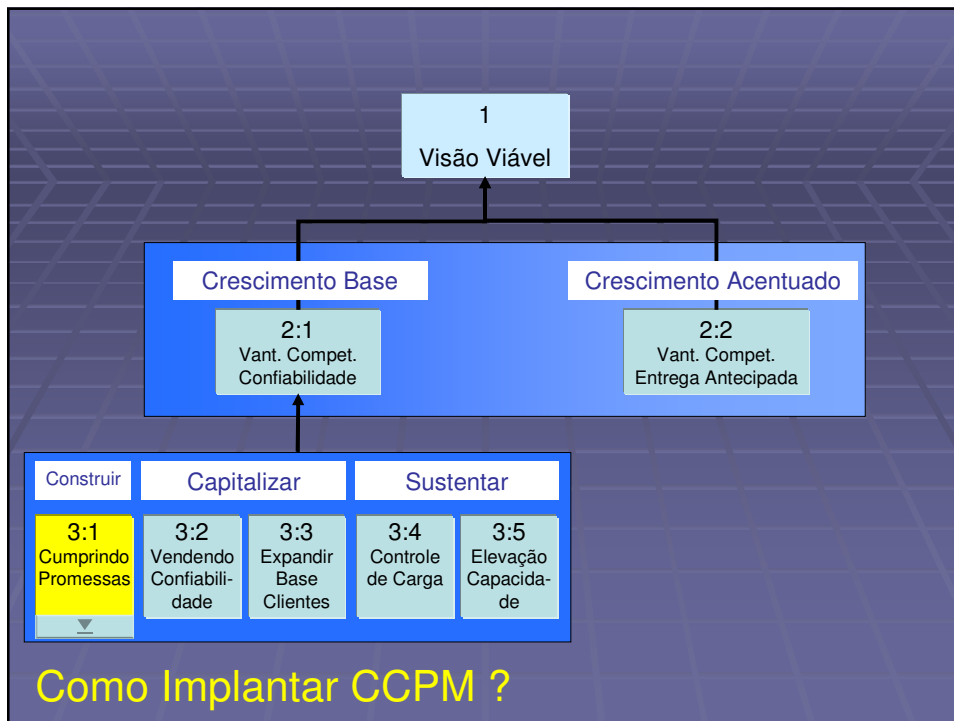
1
Visão Viável

Crescimento Base

2:1
Vant. Compet.
Confiabilidade

Crescimento Acentuado

2:2
Vant. Compet.
Entrega Antecipada

Construir

Capitalizar

Sustentar

3:1
Cumprindo
Promessas

3:2
Vendendo
Confiabilidade

3:3
Expandir
Base
Clientes

3:4
Controle
de Carga

3:5
Elevação
Capacidade

Como Implantar CCPM ?